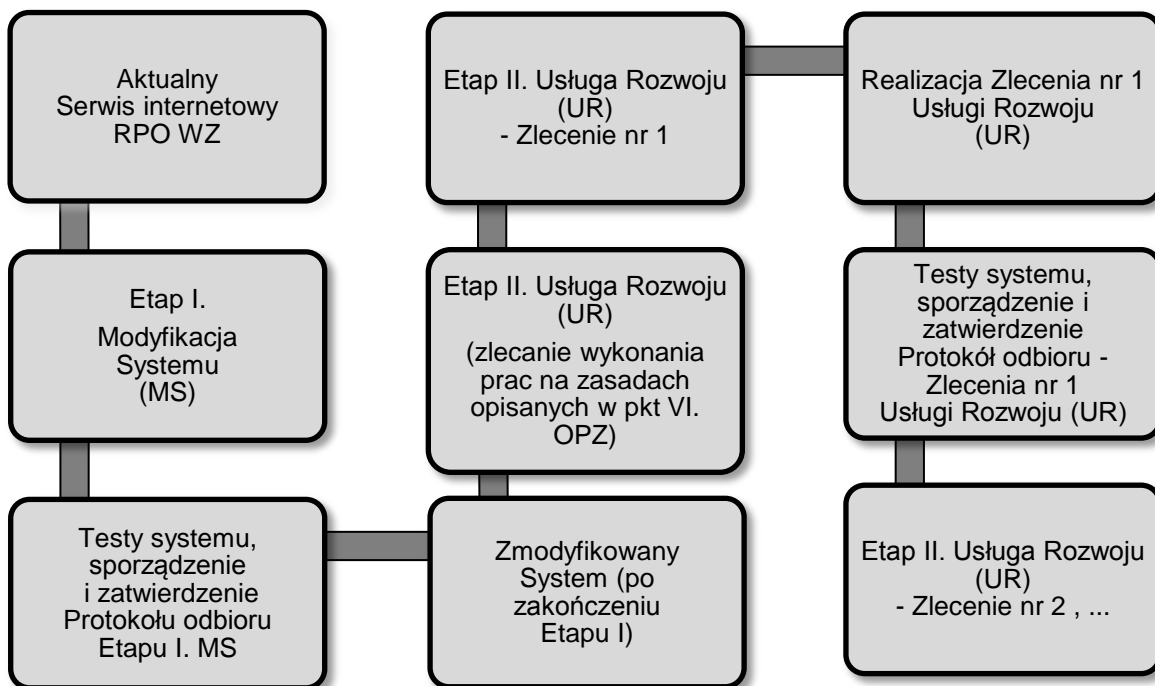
Aktualny Serwis internetowy RPO WZ

Etap I. Modyfikacja Systemu (MS)

Testy systemu, sporządzenie i zatwierdzenie Protokołu odbioru Etapu I. MS

Zmodyfikowany System (po zakończeniu Etapu I)

Etap II. Usługa Rozwoju (UR) (zlecanie wykonania prac na zasadach opisanych w pkt VI. OPZ)

Etap II. Usługa Rozwoju (UR) - Zlecenie nr 1

Realizacja Zlecenia nr 1 Usługi Rozwoju (UR)

Testy systemu, sporządzenie i zatwierdzenie Protokół odbioru - Zlecenia nr 1 Usługi Rozwoju (UR)

Etap II. Usługa Rozwoju (UR) - Zlecenie nr 2 , ...